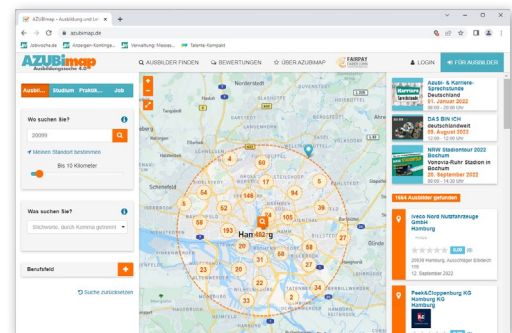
AZUBImap - Ausbildung und Lehr

azubimap.de

Jobbörse.de | Anzeigen-Kontinge... | Verwaltung: Massen... | Talente-Kompakt

AZUBImap Ausbildungssuche 4.0

AUSBILDER FINDEN | BEWERTUNGEN | ÜBER AZUBIMAP | FAIRPAY | LOGIN | FÜR AUSBILDER

Ausbil... | Studium | Prakti... | Job

Wo suchen Sie?

20099

Meinen Standort bestimmen

Bis 10 Kilometer

Was suchen Sie?

Stichworte, durch Komma getrennt

Berufsfeld

Suche zurücksetzen

Azubi- & Karriere-Sprechstunde Deutschland 01. Januar 2022 08:00 - 18:00 Uhr

DAS BIN ICH Deutschlandweit 09. August 2022 12:00 - 16:00 Uhr

NRW Stadionpur 2022 Bochum Vonovia-Ruhr Stadion in Bochum 20. September 2022 09:00 - 14:30 Uhr

1664 Ausbilder gefunden

Iveco Nord Nutzfahrzeuge GmbH Hamburg

20539 Hamburg, Ausschläger Elbdeich 159
12. September 2022

Feek&Cloppenburg KG Hamburg KG Hamburg

Hamburg

4 | 54 | 17 | 94 | 39 | 146 | 193 | 105 | 26 | 27 | 58 | 31 | 20 | 23 | 33 | 22 | 34 | 412 | 60 | 20 | 2 | 6 | 43

Schenefeld